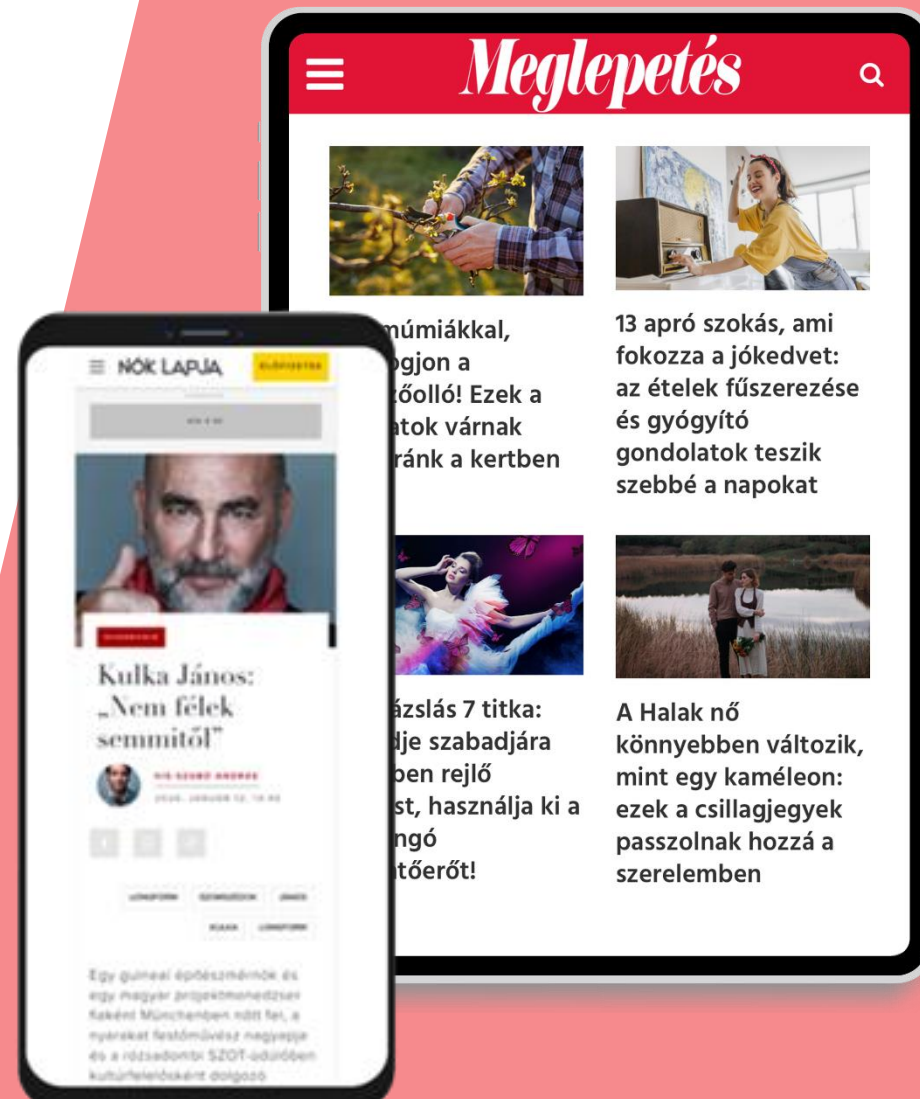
Meglepetés

múmiákkal, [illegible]gjon a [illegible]ttőolló! Ezek a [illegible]atok várnak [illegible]ránk a kertben

13 apró szokás, ami fokozza a jókedvet: az ételek fűszerezése és gyógyító gondolatok teszik szebbé a napokat

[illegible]ázslás 7 titka: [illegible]dje szabadjára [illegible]ben rejlő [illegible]st, használja ki a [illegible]ngó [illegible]tőerőt!

A Halak nő könnyebben változik, mint egy kaméleon: ezek a csillagjegyek passzolnak hozzá a szerelemben

NŐK LAPJA

ELŐFIZETEK

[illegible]

Kulka János: „Nem félek semmitől"

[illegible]

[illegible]

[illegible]

Egy guineai építészmérnök és egy magyar projektmenedzser fiaként Münchenben nőtt fel, a nyarakat festőművész nagyapja és a rózsadombi SZOT-üdülőben kultúrfelelősként dolgozó